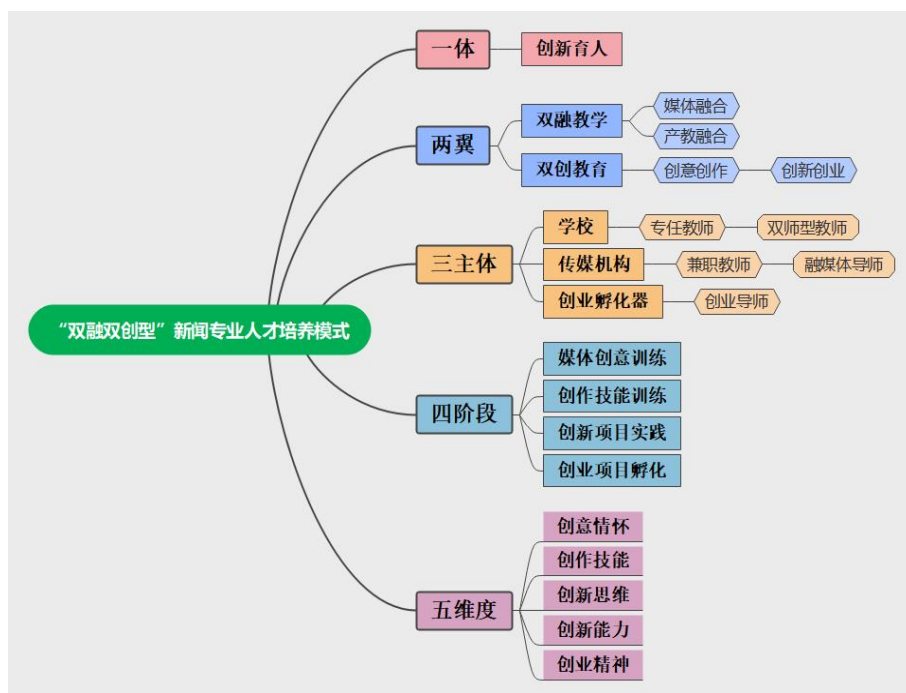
“双融双创型”新闻专业人才培养模式

一体
创新育人

两翼
双融教学
媒体融合
产教融合
双创教育
创意创作
创新创业

三主体
学校
专任教师
双师型教师
传媒机构
兼职教师
融媒体导师
创业孵化器
创业导师

四阶段
媒体创意训练
创作技能训练
创新项目实践
创业项目孵化

五维度
创意情怀
创作技能
创新思维
创新能力
创业精神